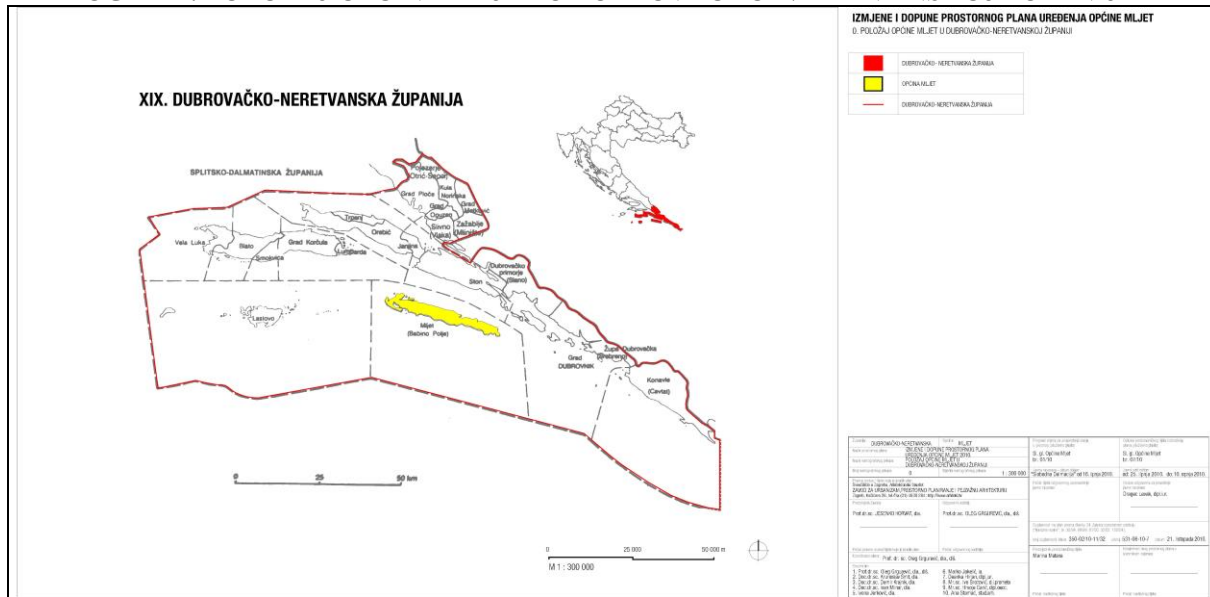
IZMJENE I DOPUNE PROSTORNOG PLANA UREĐENJA OPĆINE MLJET
0. POLOŽAJ OPĆINE MLJET U DUBROVAČKO-NERETVANSKOJ ŽUPANIJI

DUBROVAČKO - NERETVANSKA ŽUPANIJA
OPĆINA MLJET
DUBROVAČKO - NERETVANSKA ŽUPANIJA

XIX. DUBROVAČKO-NERETVANSKA ŽUPANIJA

SPLITSKO-DALMATINSKA ŽUPANIJA

Pojezerje Otrić-Seoci
Kula Norinska
Grad Ploče
Grad Opuzen
Grad Metković
Slivno (Vlaka)
Zažablje (Mlinište)
Trpanj
Orebić
Janjina
Vela Luka
Blato
Grad Korčula
Smokvica
Lumbarda
Dubrovačko primorje (Slano)
Ston
Lastovo
Mljet (Babino Polje)
Župa Dubrovačka (Srebreno)
Grad DUBROVNIK
Konavle (Cavtat)

0 25 50 km

0 25 000 50 000 m
M 1 : 300 000

DUBROVAČKO-NERETVANSKA
MLJET
IZMJENE I DOPUNE PROSTORNOG PLANA UREĐENJA OPĆINE MLJET 2010.
POLOŽAJ OPĆINE MLJET U DUBROVAČKO-NERETVANSKOJ ŽUPANIJI
0
1 : 300 000
Sveučilište u Zagrebu, Arhitektonski fakultet
ZAVOD ZA URBANIZAM, PROSTORNO PLANIRANJE I PEJZAŽNU ARHITEKTURU
Prof. dr. sc. JESENKO HORVAT, dia.
Prof. dr. sc. OLEG GRGUREVIĆ, dia., dr. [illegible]
Prof. dr. sc. Oleg Grgurević, dia., dr. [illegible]
1. Prof. dr. sc. Oleg Grgurević, dia., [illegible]
2. Doc. dr. sc. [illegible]
3. Doc. dr. sc. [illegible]
4. Doc. dr. sc. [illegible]
5. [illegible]
6. Marko Jakelić, ia.
7. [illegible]
8. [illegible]
9. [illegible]
10. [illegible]
Sl. gl. Općine Mljet br. 01/10
"Slobodna Dalmacija" od 15. lipnja 2010.
Sl. gl. Općine Mljet br. 03/10
od 23. lipnja 2010. do 19. srpnja 2010.
Dragan Lasek, dipl. iur.
350-02/10-11/32
031-09-10-7
21. listopada 2010.
Marina Mališa